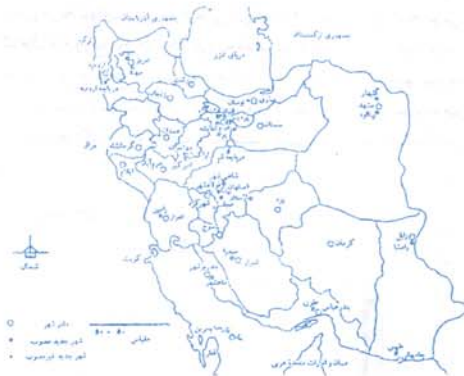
جمهوری آذربایجان
جمهوری ترکمنستان
دریای خزر
دریاچه ارومیه
عراق
کویت
شمال
کرمان
شیراز
تهران
سمنان
اصفهان
کرمانشاه
همدان
قم
مشهد
بندرعباس
خلیج فارس
امارات متحده عربی
مقیاس
۵۰ ۰ ۵۰
دانشگاه
شهر دارای دانشگاه
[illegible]